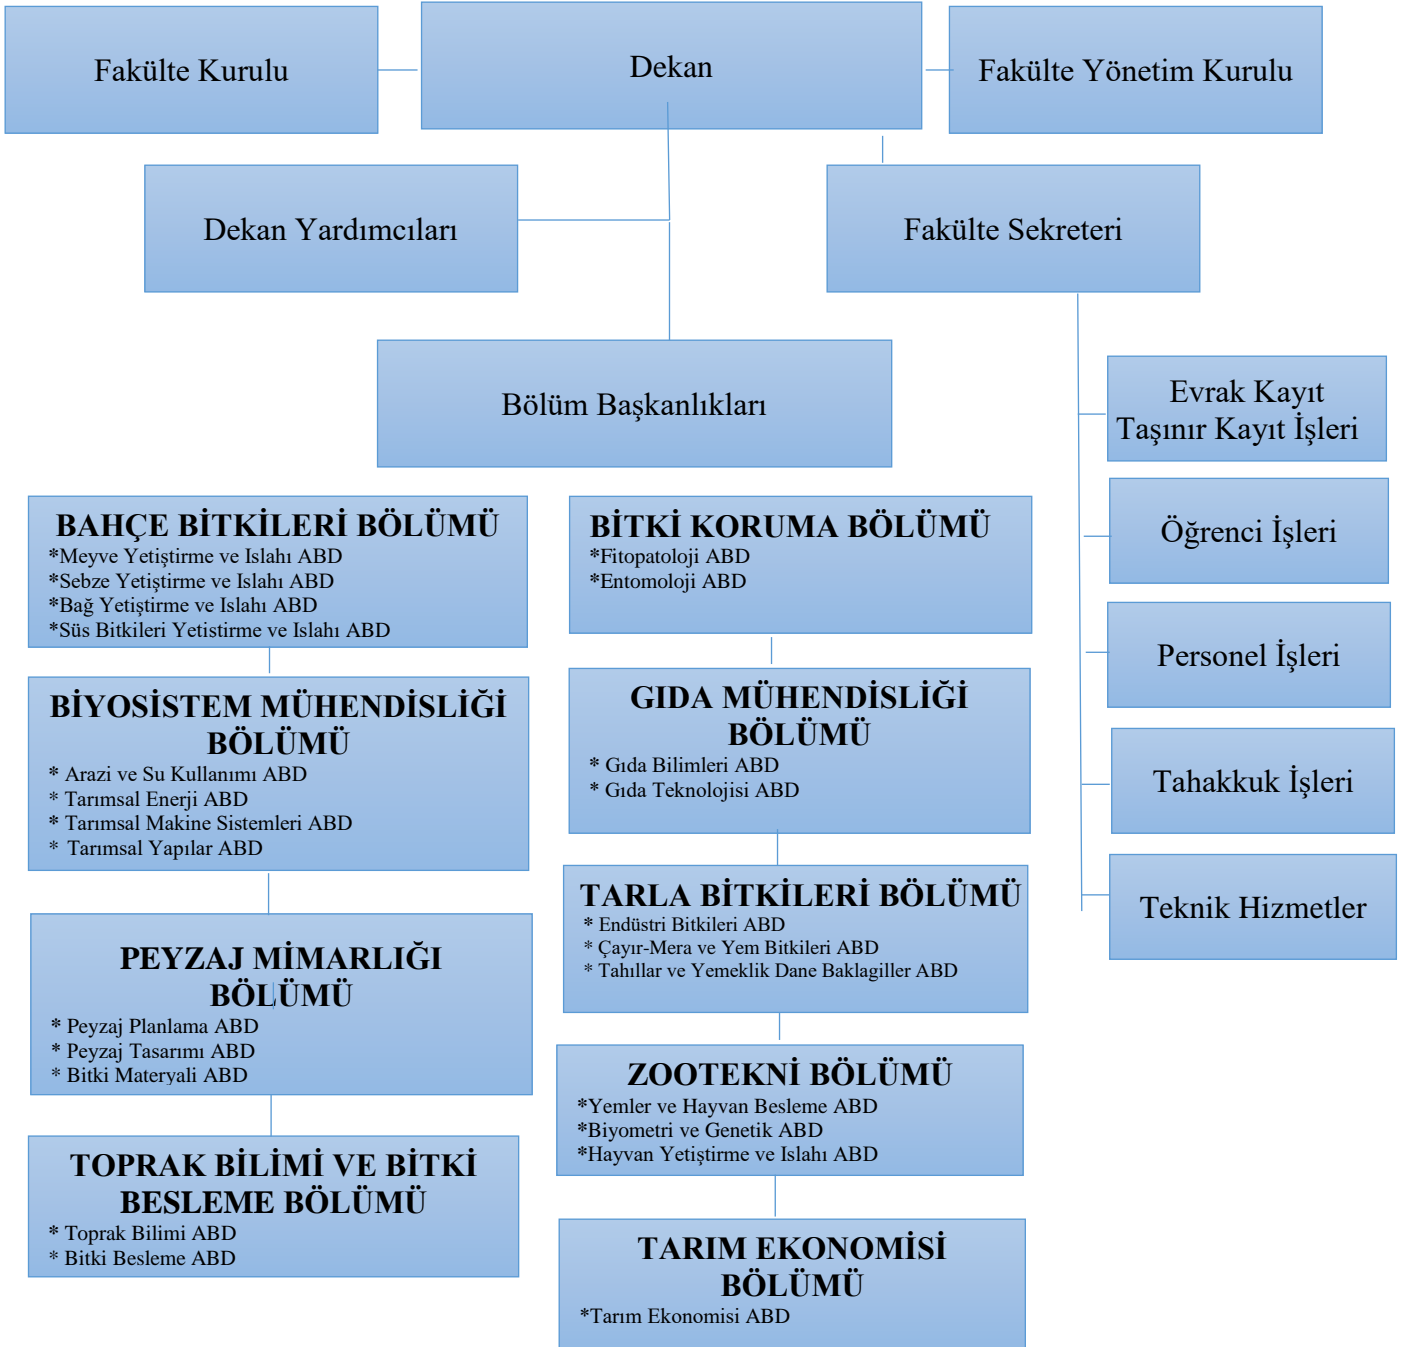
Fakülte Kurulu

Dekan

Fakülte Yönetim Kurulu

Dekan Yardımcıları

Fakülte Sekreteri

Bölüm Başkanlıkları

Evrak Kayıt
Taşınır Kayıt İşleri

Öğrenci İşleri

Personel İşleri

Tahakkuk İşleri

Teknik Hizmetler

BAHÇE BİTKİLERİ BÖLÜMÜ
*Meyve Yetiştirme ve Islahı ABD
*Sebze Yetiştirme ve Islahı ABD
*Bağ Yetiştirme ve Islahı ABD
*Süs Bitkileri Yetistirme ve Islahı ABD

BİYOSİSTEM MÜHENDİSLİĞİ BÖLÜMÜ
* Arazi ve Su Kullanımı ABD
* Tarımsal Enerji ABD
* Tarımsal Makine Sistemleri ABD
* Tarımsal Yapılar ABD

PEYZAJ MİMARLIĞI BÖLÜMÜ
* Peyzaj Planlama ABD
* Peyzaj Tasarımı ABD
* Bitki Materyali ABD

TOPRAK BİLİMİ VE BİTKİ BESLEME BÖLÜMÜ
* Toprak Bilimi ABD
* Bitki Besleme ABD

BİTKİ KORUMA BÖLÜMÜ
*Fitopatoloji ABD
*Entomoloji ABD

GIDA MÜHENDİSLİĞİ BÖLÜMÜ
* Gıda Bilimleri ABD
* Gıda Teknolojisi ABD

TARLA BİTKİLERİ BÖLÜMÜ
* Endüstri Bitkileri ABD
* Çayır-Mera ve Yem Bitkileri ABD
* Tahıllar ve Yemeklik Dane Baklagiller ABD

ZOOTEKNİ BÖLÜMÜ
*Yemler ve Hayvan Besleme ABD
*Biyometri ve Genetik ABD
*Hayvan Yetiştirme ve Islahı ABD

TARIM EKONOMİSİ BÖLÜMÜ
*Tarım Ekonomisi ABD